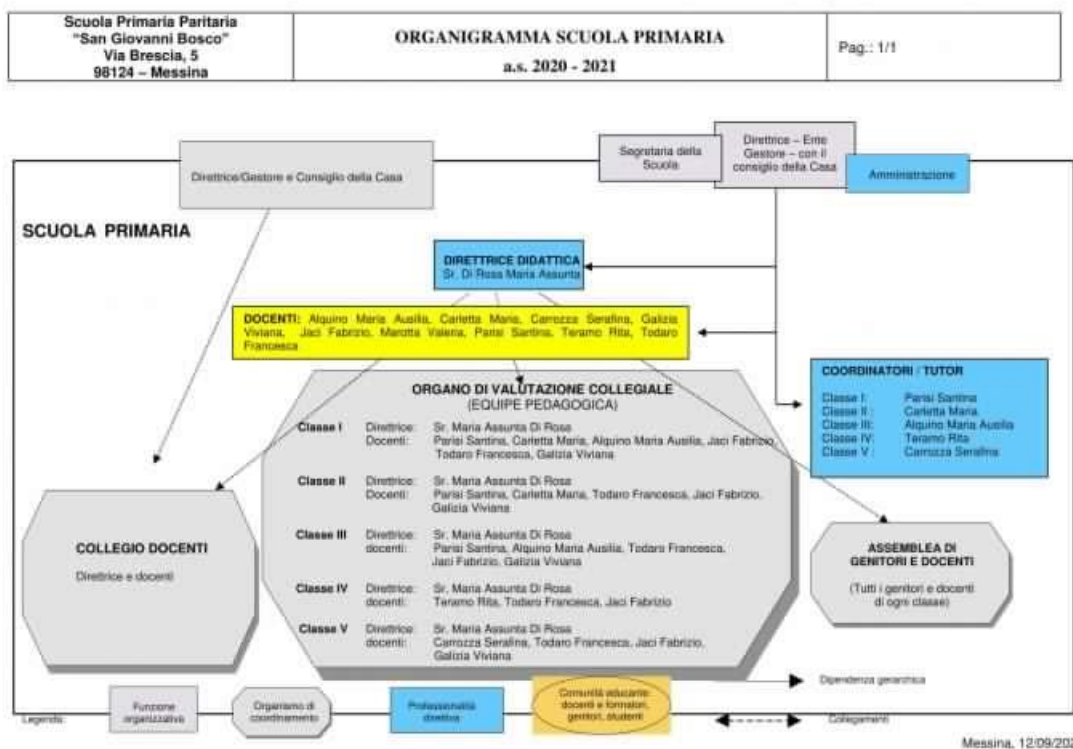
| Scuola Primaria Paritaria "San Giovanni Bosco" Via Brescia, 5 98124 – Messina | ORGANIGRAMMA SCUOLA PRIMARIA a.s. 2020 - 2021 | Pag.: 1/1 |
|---|---|---|

Direttrice/Gestore e Consiglio della Casa

Segreteria della Scuola

Direttrice – Ente Gestore – con il consiglio della Casa

Amministrazione

SCUOLA PRIMARIA

DIRETTRICE DIDATTICA
Sr. Di Rosa Maria Assunta

DOCENTI: Alquino Maria Ausilia, Carletta Maria, Carrozza Serafina, Galizia Viviana, Jaci Fabrizio, Marotta Valeria, Parisi Santina, Teramo Rita, Todaro Francesca

ORGANO DI VALUTAZIONE COLLEGIALE
(EQUIPE PEDAGOGICA)

Classe I Direttrice: Sr. Maria Assunta Di Rosa
Docenti: Parisi Santina, Carletta Maria, Alquino Maria Ausilia, Jaci Fabrizio, Todaro Francesca, Galizia Viviana

Classe II Direttrice: Sr. Maria Assunta Di Rosa
Docenti: Parisi Santina, Carletta Maria, Todaro Francesca, Jaci Fabrizio, Galizia Viviana

Classe III Direttrice: Sr. Maria Assunta Di Rosa
docenti: Parisi Santina, Alquino Maria Ausilia, Todaro Francesca, Jaci Fabrizio, Galizia Viviana

Classe IV Direttrice: Sr. Maria Assunta Di Rosa
docenti: Teramo Rita, Todaro Francesca, Jaci Fabrizio

Classe V Direttrice: Sr. Maria Assunta Di Rosa
docenti: Carrozza Serafina, Todaro Francesca, Jaci Fabrizio, Galizia Viviana

COORDINATORI / TUTOR
Classe I: Parisi Santina
Classe II: Carletta Maria
Classe III: Alquino Maria Ausilia
Classe IV: Teramo Rita
Classe V: Carrozza Serafina

COLLEGIO DOCENTI
Direttrice e docenti

ASSEMBLEA DI GENITORI E DOCENTI
(Tutti i genitori e docenti di ogni classe)

Dipendenza gerarchica

Legenda: Funzione organizzativa | Organismo di coordinamento | Professionalità direttiva | Comunità educante: docenti e formatori, genitori, studenti | Collegamenti

Messina, 12/09/20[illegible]